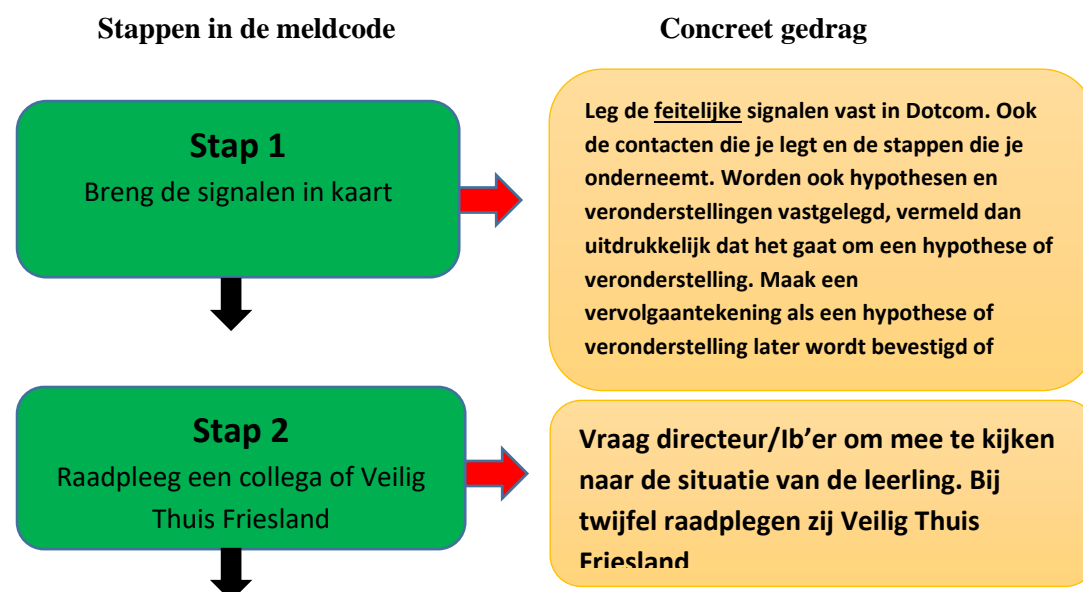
Stappen in de meldcode

Concreet gedrag

Stap 1
Breng de signalen in kaart

Leg de feitelijke signalen vast in Dotcom. Ook de contacten die je legt en de stappen die je onderneemt. Worden ook hypothesen en veronderstellingen vastgelegd, vermeld dan uitdrukkelijk dat het gaat om een hypothese of veronderstelling. Maak een vervolgaantekening als een hypothese of veronderstelling later wordt bevestigd of

Stap 2
Raadpleeg een collega of Veilig Thuis Friesland

Vraag directeur/Ib'er om mee te kijken naar de situatie van de leerling. Bij twijfel raadplegen zij Veilig Thuis Friesland